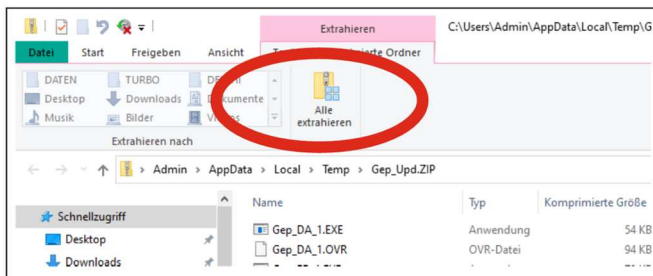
Extrahieren C:\Users\Admin\AppData\Local\Temp\G

Datei Start Freigeben Ansicht T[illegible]ierte Ordner

DATEN TURBO DE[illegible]
Desktop Downloads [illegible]kumente
Musik Bilder V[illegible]s

Alle extrahieren

Extrahieren nach

Admin › AppData › Local › Temp › Gep_Upd.ZIP

Schnellzugriff
Desktop
Downloads

| Name | Typ | Komprimierte Größe |
|---|---|---|
| Gep_DA_1.EXE | Anwendung | 54 KB |
| Gep_DA_1.OVR | OVR-Datei | 94 KB |